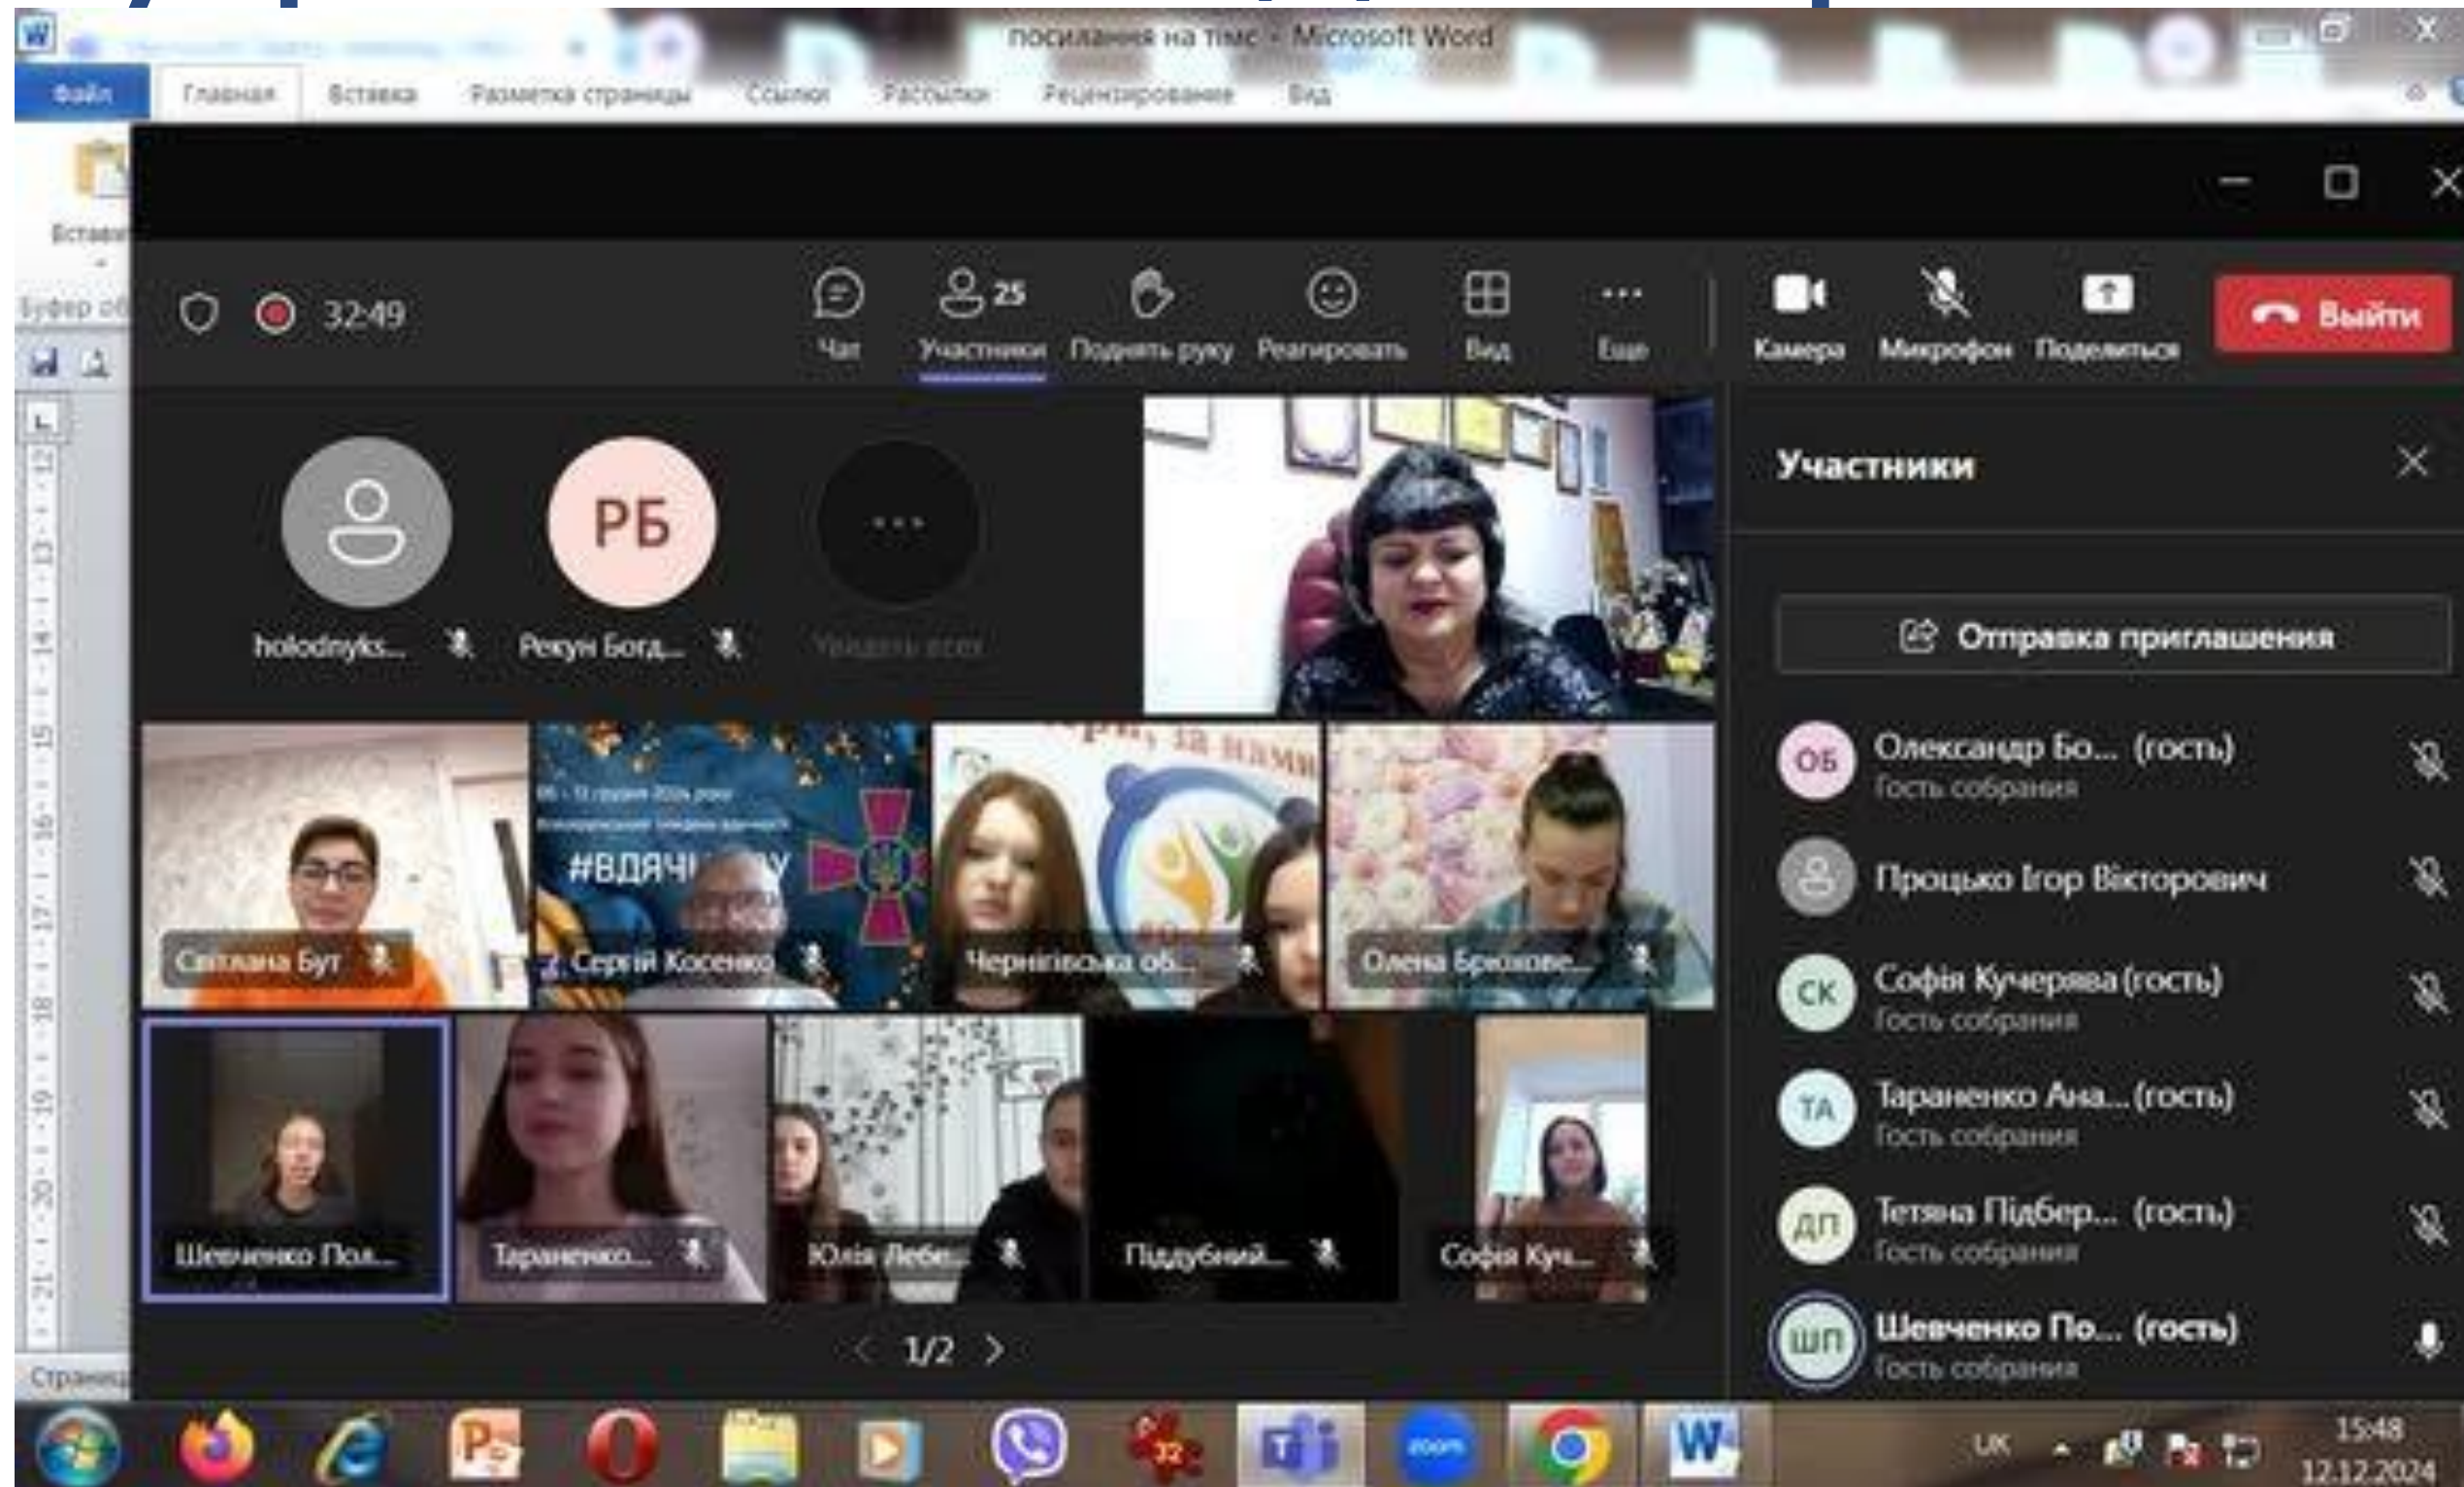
посилання на тімс - Microsoft Word

Файл Главная Вставка Разметка страницы Ссылки Рассылки Рецензирование Вид

Вставить
Буфер об

32:49

Чат
25 Участники
Поднять руку
Реагировать
Вид
Еще
Камера
Микрофон
Поделиться
Выйти

РБ

holodnyks...
Рекун Богд...
Увидеть всех

#ВДЯЧН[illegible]

Світлана Бут
Сергій Косенко
Чернігівська об...
Олена Брюхове...
Шевченко Пол...
Тараненко...
Юлія Лебе...
Піддубний...
Софія Куч...

1/2

Участники

Отправка приглашения

ОБ Олександр Бо... (гость)
Гость собрания
Процько Ігор Вікторович
СК Софія Кучерява (гость)
Гость собрания
ТА Тараненко Ана... (гость)
Гость собрания
ДП Тетяна Підбер... (гость)
Гость собрания
ШП Шевченко По... (гость)
Гость собрания

Страница

UK
15:48
12.12.2024